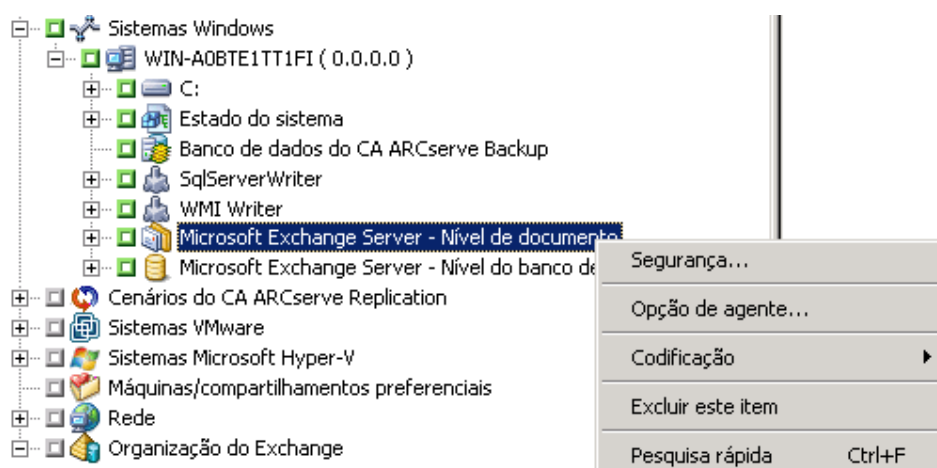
Sistemas Windows
WIN-A0BTE1TT1FI ( 0.0.0.0 )
C:
Estado do sistema
Banco de dados do CA ARCserve Backup
SqlServerWriter
WMI Writer
Microsoft Exchange Server - Nível de documento
Microsoft Exchange Server - Nível do banco de
Cenários do CA ARCserve Replication
Sistemas VMware
Sistemas Microsoft Hyper-V
Máquinas/compartilhamentos preferenciais
Rede
Organização do Exchange

Segurança...
Opção de agente...
Codificação
Excluir este item
Pesquisa rápida Ctrl+F